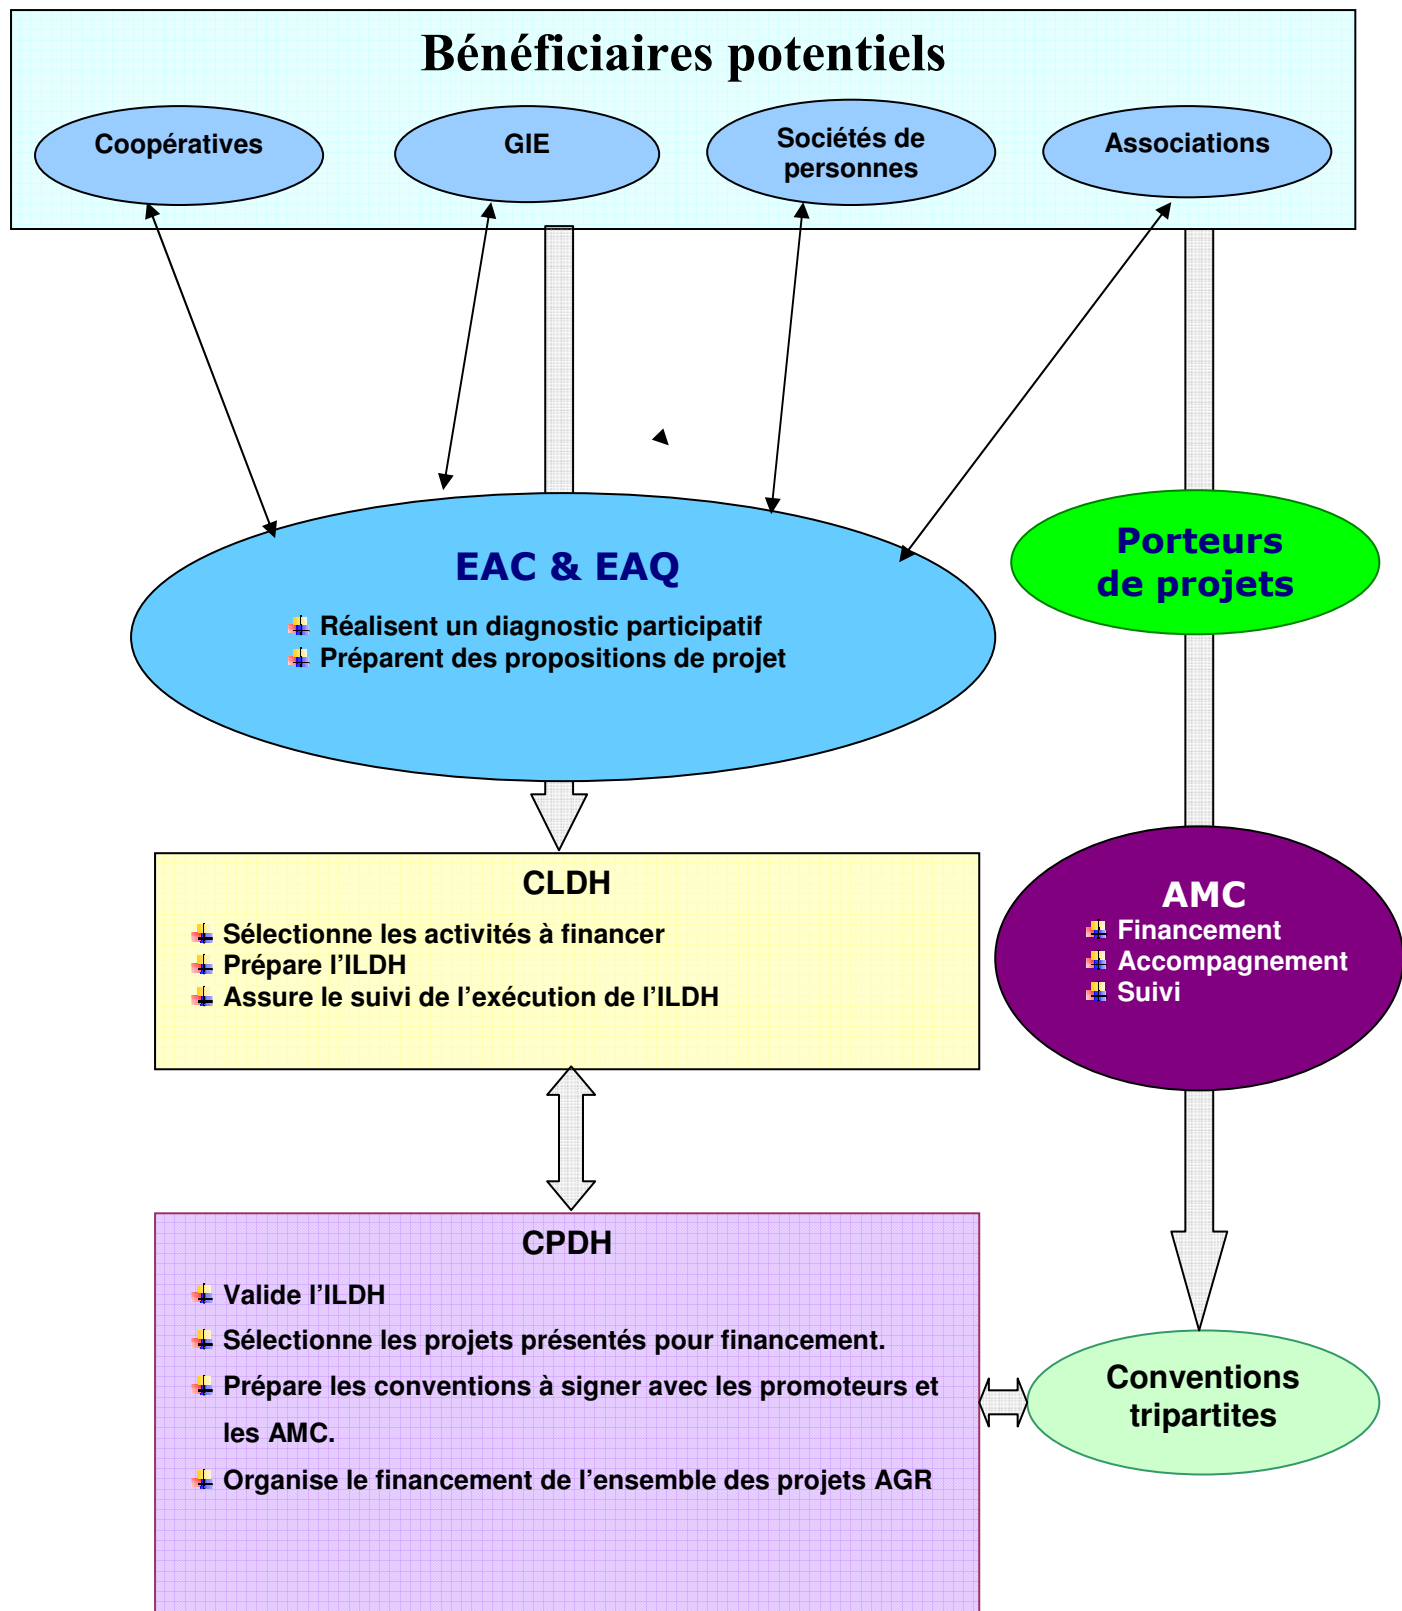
Bénéficiaires potentiels

Coopératives

GIE

Sociétés de personnes

Associations

EAC & EAQ

Réalisent un diagnostic participatif
Préparent des propositions de projet

Porteurs de projets

CLDH

Sélectionne les activités à financer
Prépare l'ILDH
Assure le suivi de l'exécution de l'ILDH

AMC

Financement
Accompagnement
Suivi

CPDH

Valide l'ILDH
Sélectionne les projets présentés pour financement.
Prépare les conventions à signer avec les promoteurs et les AMC.
Organise le financement de l'ensemble des projets AGR

Conventions tripartites